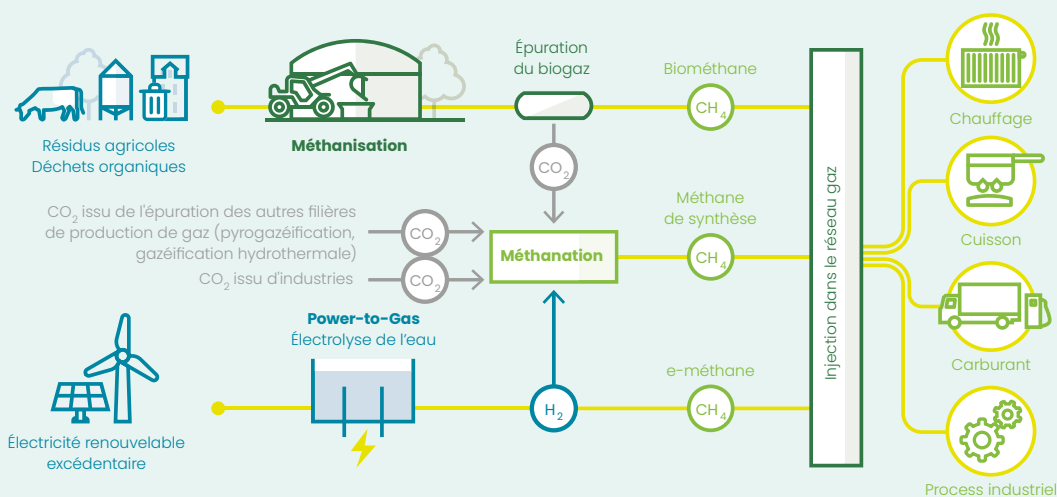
Résidus agricoles
Déchets organiques

Méthanisation

Épuration du biogaz

Biométhane

$CH_4$

$CO_2$

$CO_2$ issu de l'épuration des autres filières de production de gaz (pyrogazéification, gazéification hydrothermale)

$CO_2$

$CO_2$ issu d'industries

$CO_2$

Méthanation

Méthane de synthèse

$CH_4$

Power-to-Gas
Électrolyse de l'eau

Électricité renouvelable excédentaire

$H_2$

e-méthane

$CH_4$

Injection dans le réseau gaz

Chauffage

Cuisson

Carburant

Process industriel